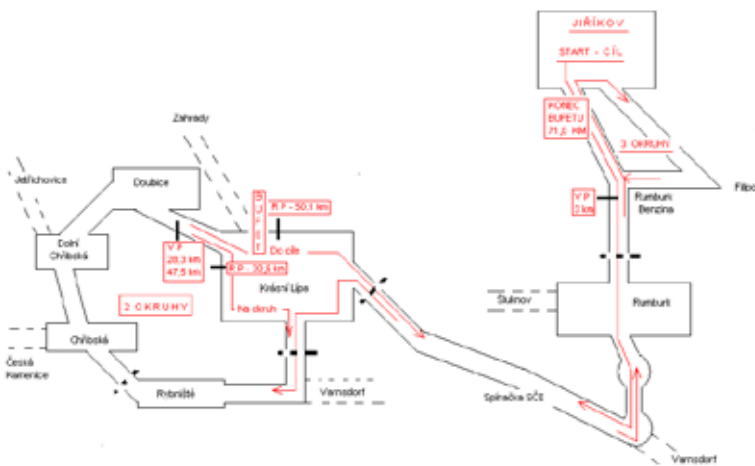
JIŘÍKOV

START - CÍL

POBEC BUFETU 71,5 KM

2 OKRUHY

Filip

V.P. 3 km

Rumburk Benzina

Zahrady

Doubice

Jetřichovice

Dolní Chřibská

BUFET

R.P. - 50,1 km

V.P. 28,3 km 47,5 km

R.P. - 30,4 km

Do cíle

Krásná Lípa

2 OKRUHY

Na okruh

Šluknov

Rumburk

Chřibská

Česká Kamenice

Rybniště

Varnsdorf

Spínačka DČS

Varnsdorf